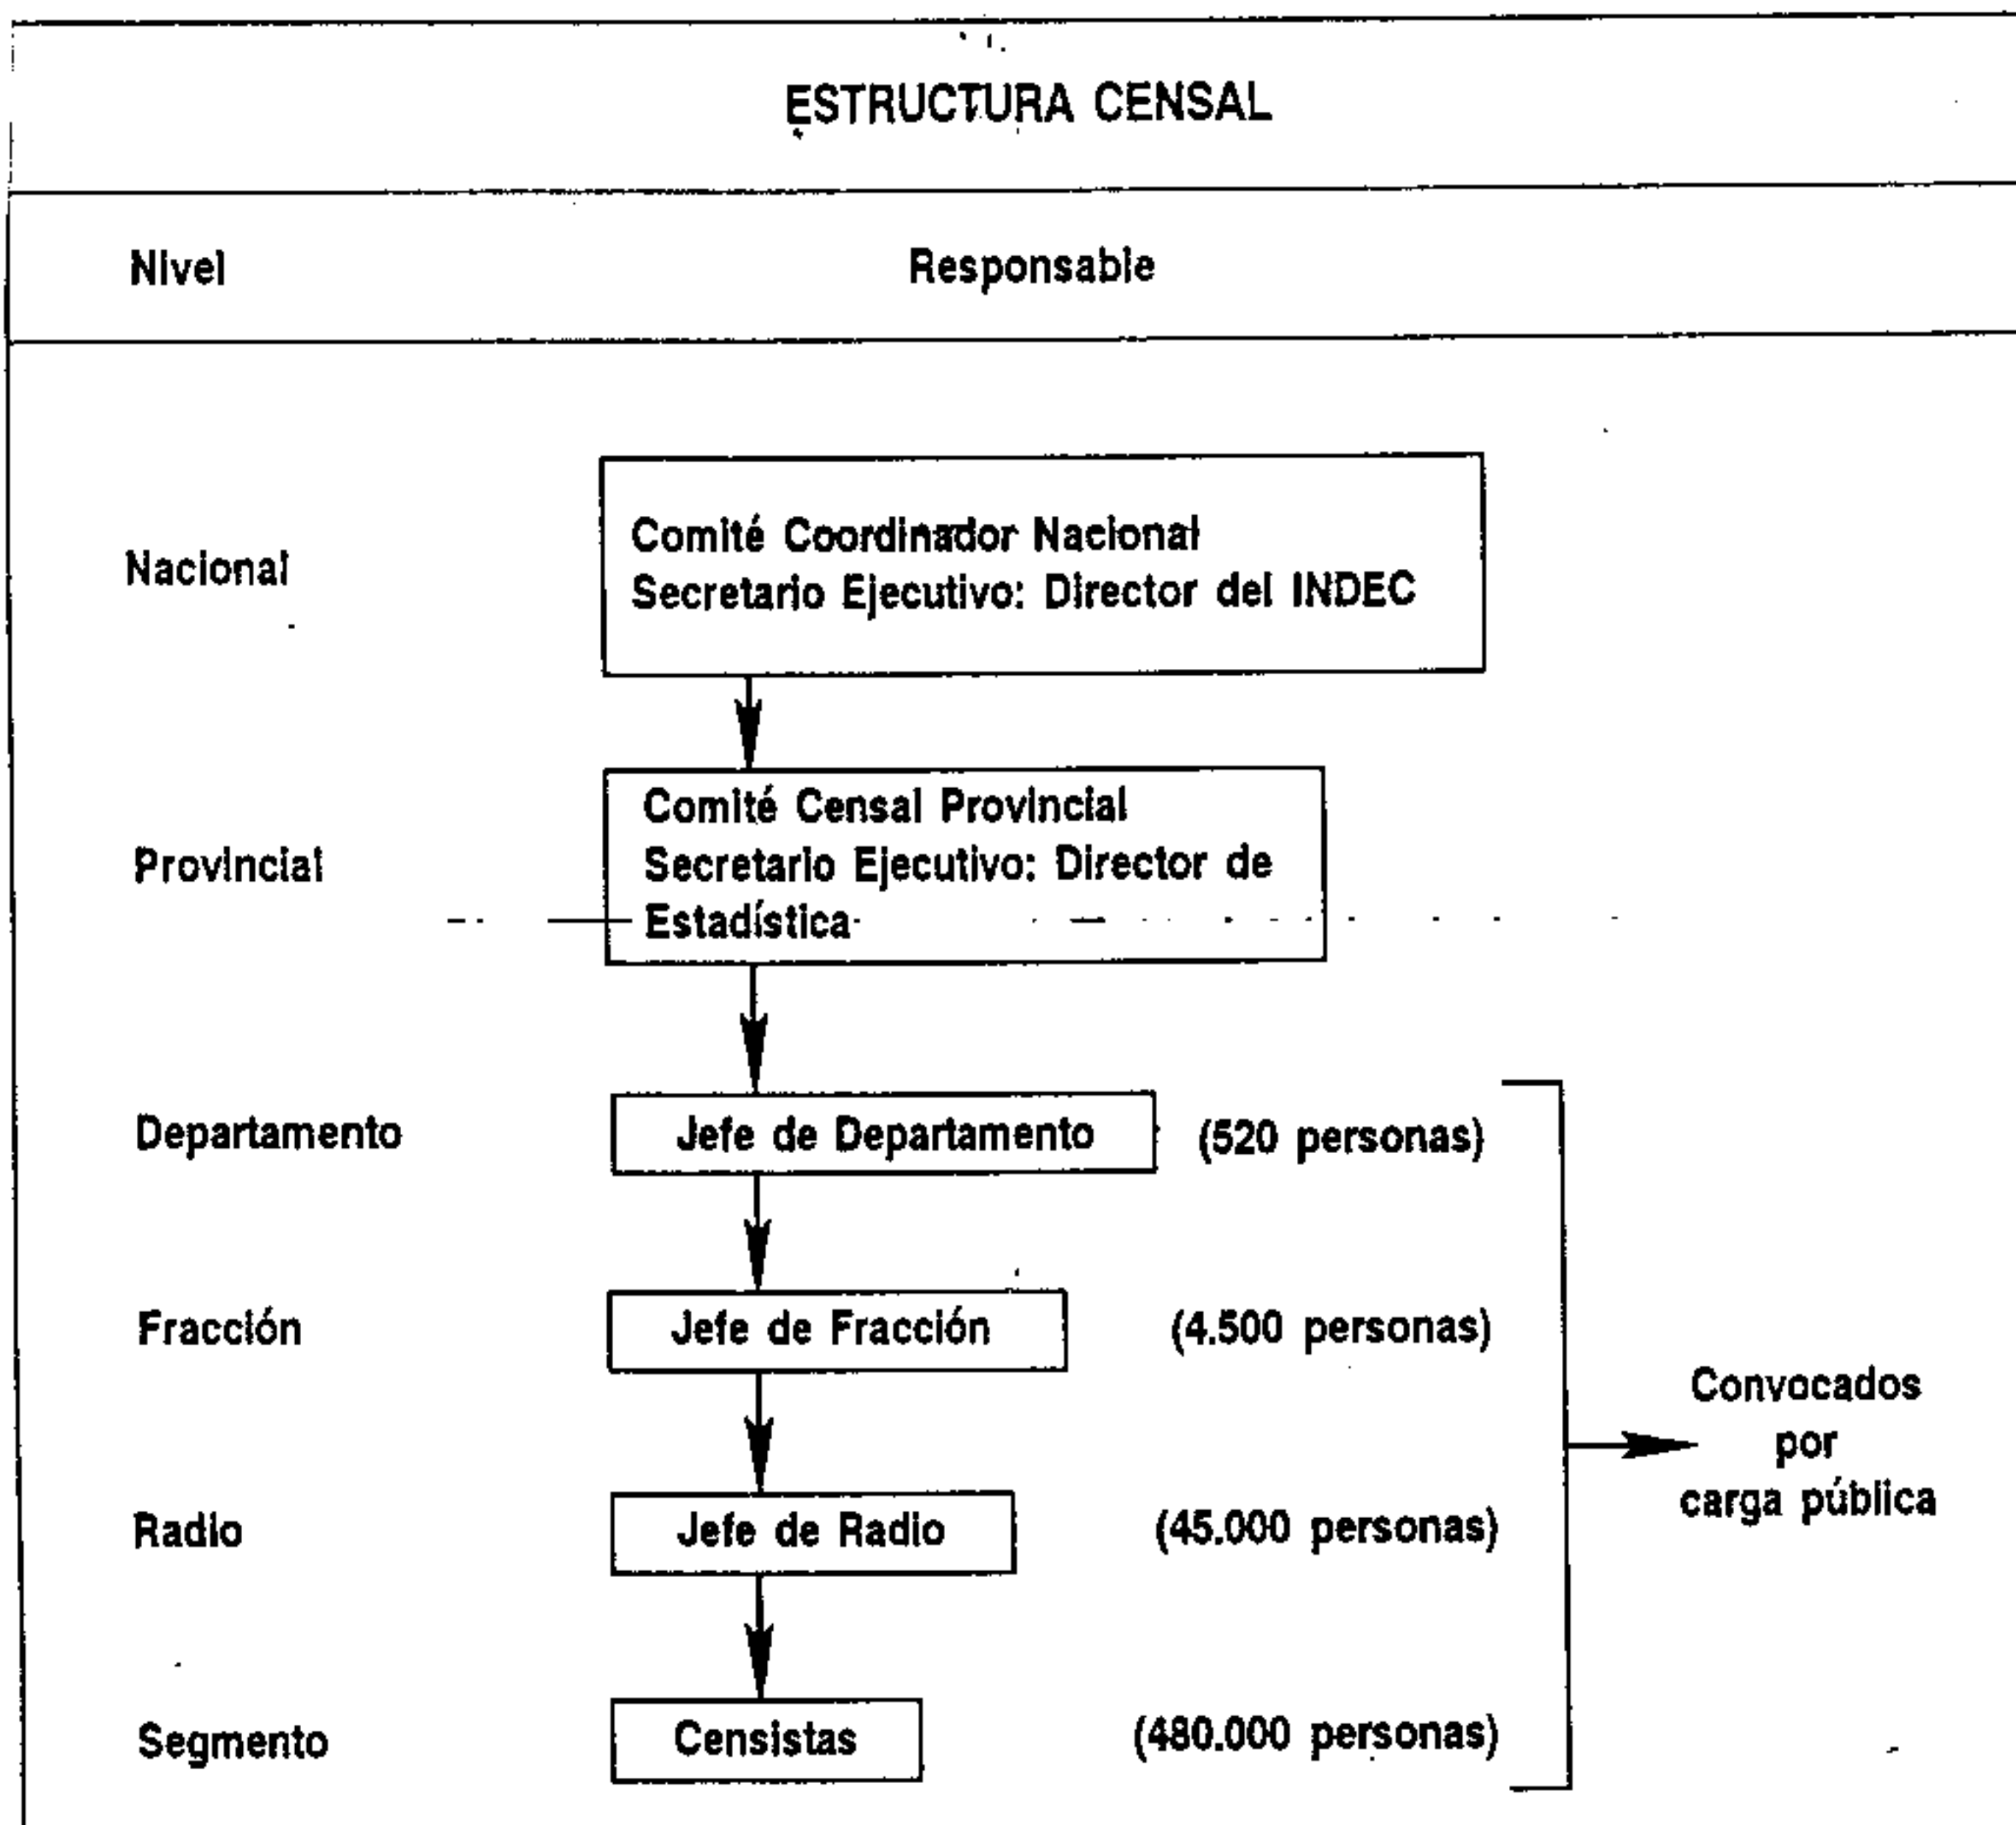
ESTRUCTURA CENSAL

Nivel

Responsable

Nacional

Comité Coordinador Nacional
Secretario Ejecutivo: Director del INDEC

Provincial

Comité Censal Provincial
Secretario Ejecutivo: Director de Estadística

Departamento

Jefe de Departamento

(520 personas)

Fracción

Jefe de Fracción

(4.500 personas)

Radio

Jefe de Radio

(45.000 personas)

Segmento

Censistas

(480.000 personas)

Convocados por carga pública